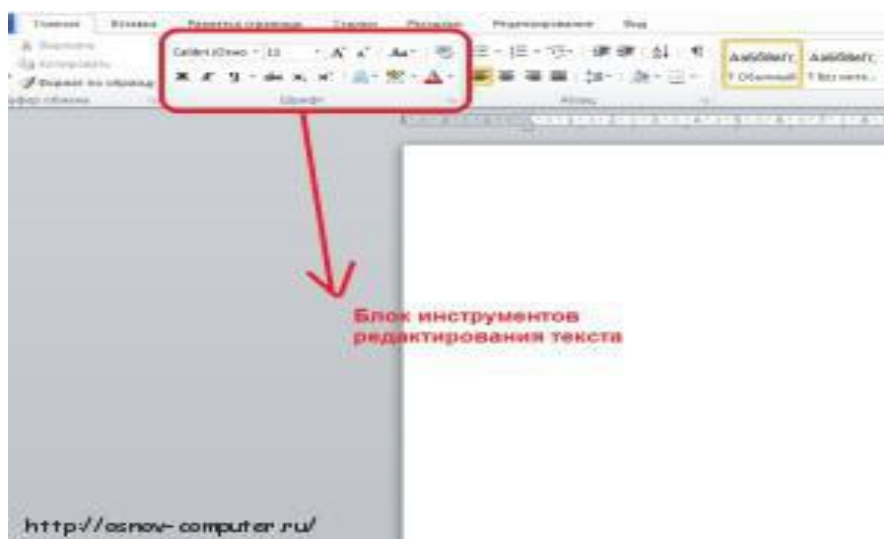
Главная Вставка Разметка страницы Ссылки Рассылки Рецензирование Вид

Вырезать
Копировать
Формат по образцу
Буфер обмена

Calibri (Осно - 11 - A A Aa
Ж К Ч abe x, x²
Шрифт

Абзац

АаБбВвГг, АаБбВвГг,
¶ Обычный ¶ Без инте...

Блок инструментов редактирования текста

http://osnov-computer.ru/